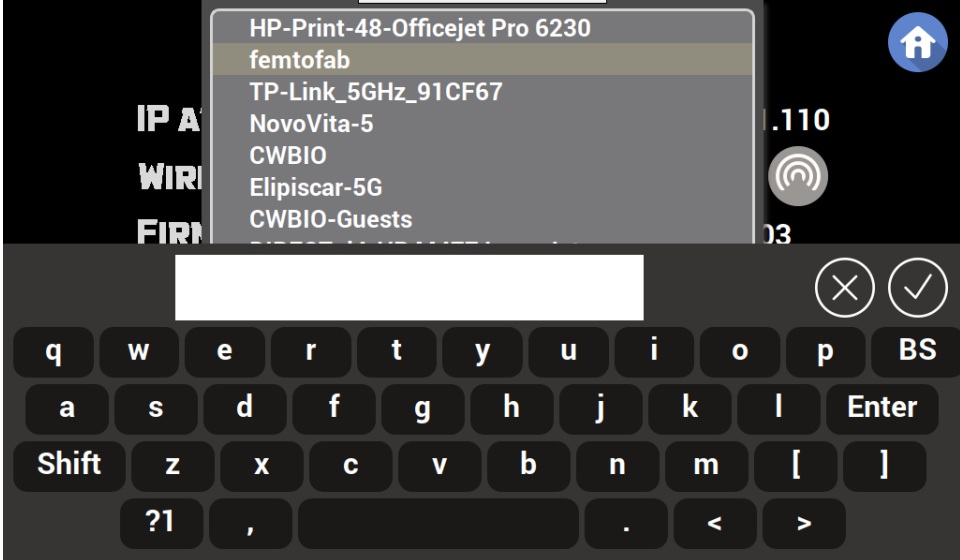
HP-Print-48-Officejet Pro 6230
femtofab
TP-Link_5GHz_91CF67
NovoVita-5
CWBIO
Elipiscar-5G
CWBIO-Guests
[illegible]

IP A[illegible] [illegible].110
WIR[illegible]
FIRM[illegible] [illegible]03

q w e r t y u i o p BS
a s d f g h j k l Enter
Shift z x c v b n m [ ]
?1 , . < >